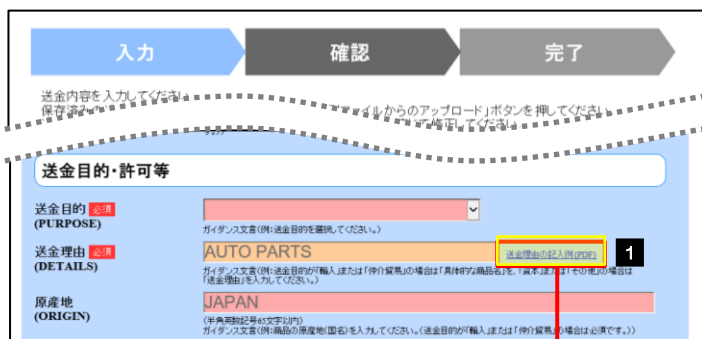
入力

確認

完了

送金内容を入力してください。
保存済み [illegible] ファイルからのアップロード」ボタンを押してください。 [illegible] て修正してください。

送金目的・許可等

送金目的 必須
(PURPOSE)

ガイダンス文言(例:送金目的を選択してください。)

送金理由 必須
(DETAILS)

AUTO PARTS

送金理由の記入例(PDF)

1

ガイダンス文言(例:送金目的が「輸入」または「仲介貿易」の場合は「具体的な商品名」を、「資本取引」「その他」の場合は「送金理由」を入力してください。)

原産地
(ORIGIN)

JAPAN

(半角英数記号65文字以内)
ガイダンス文言(例:商品の原産地(国名)を入力してください。(送金目的が「輸入」または「仲介貿易」の場合は必須です。))